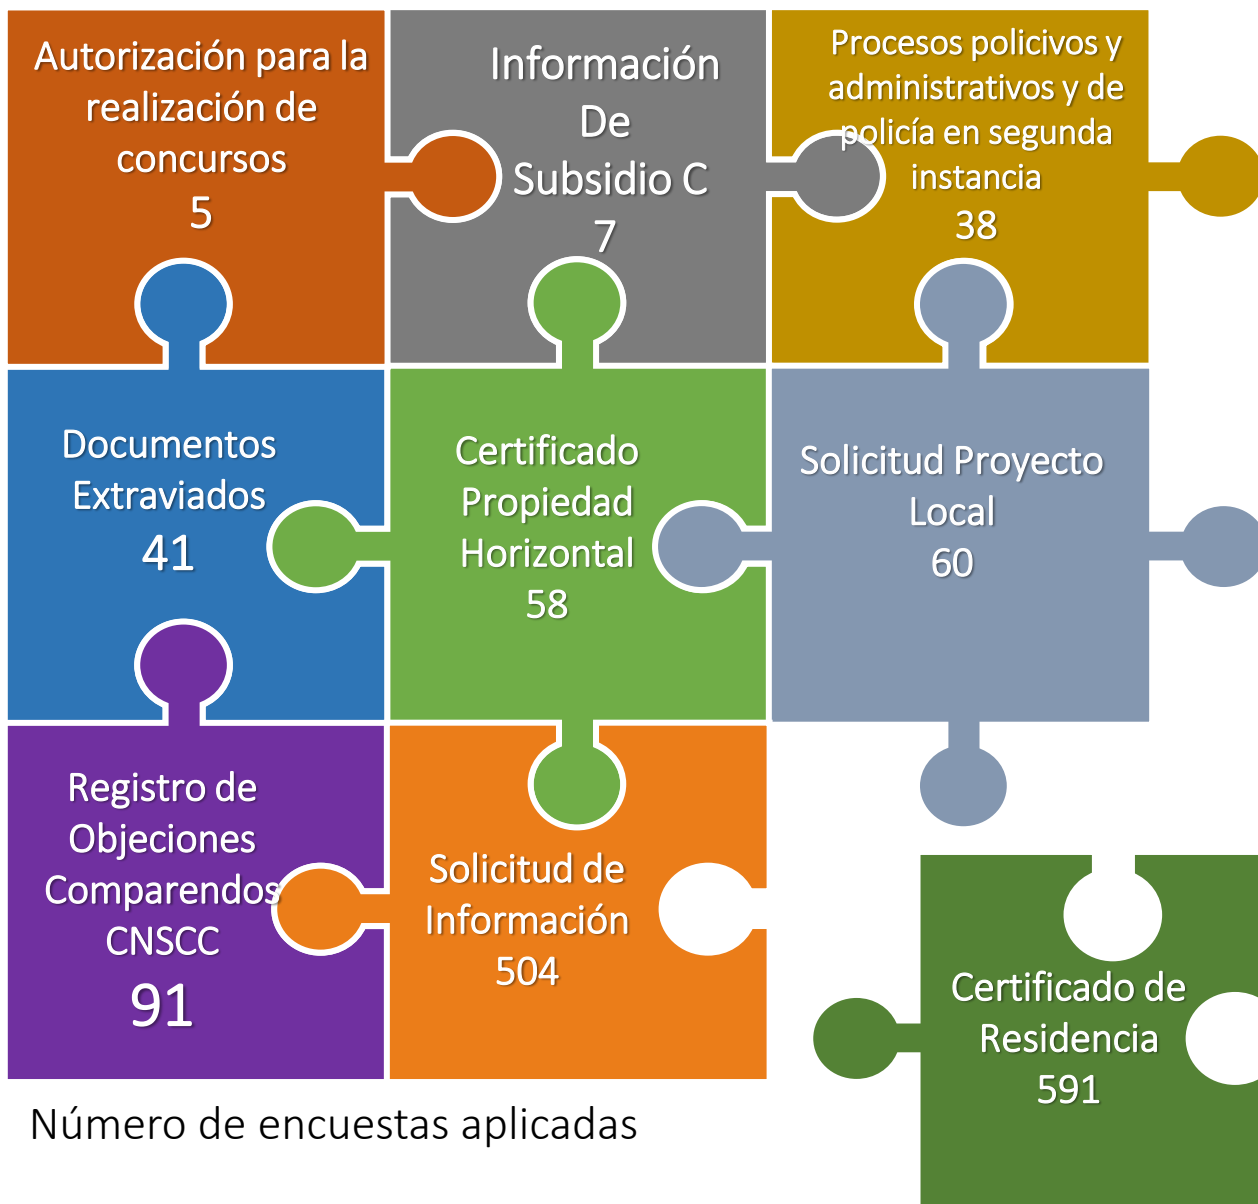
Autorización para la realización de concursos
5

Información
De
Subsidio C
7

Procesos policivos y administrativos y de policía en segunda instancia
38

Documentos Extraviados
41

Certificado Propiedad Horizontal
58

Solicitud Proyecto Local
60

Registro de Objeciones Comparendos CNSCC
91

Solicitud de Información
504

Certificado de Residencia
591

Número de encuestas aplicadas